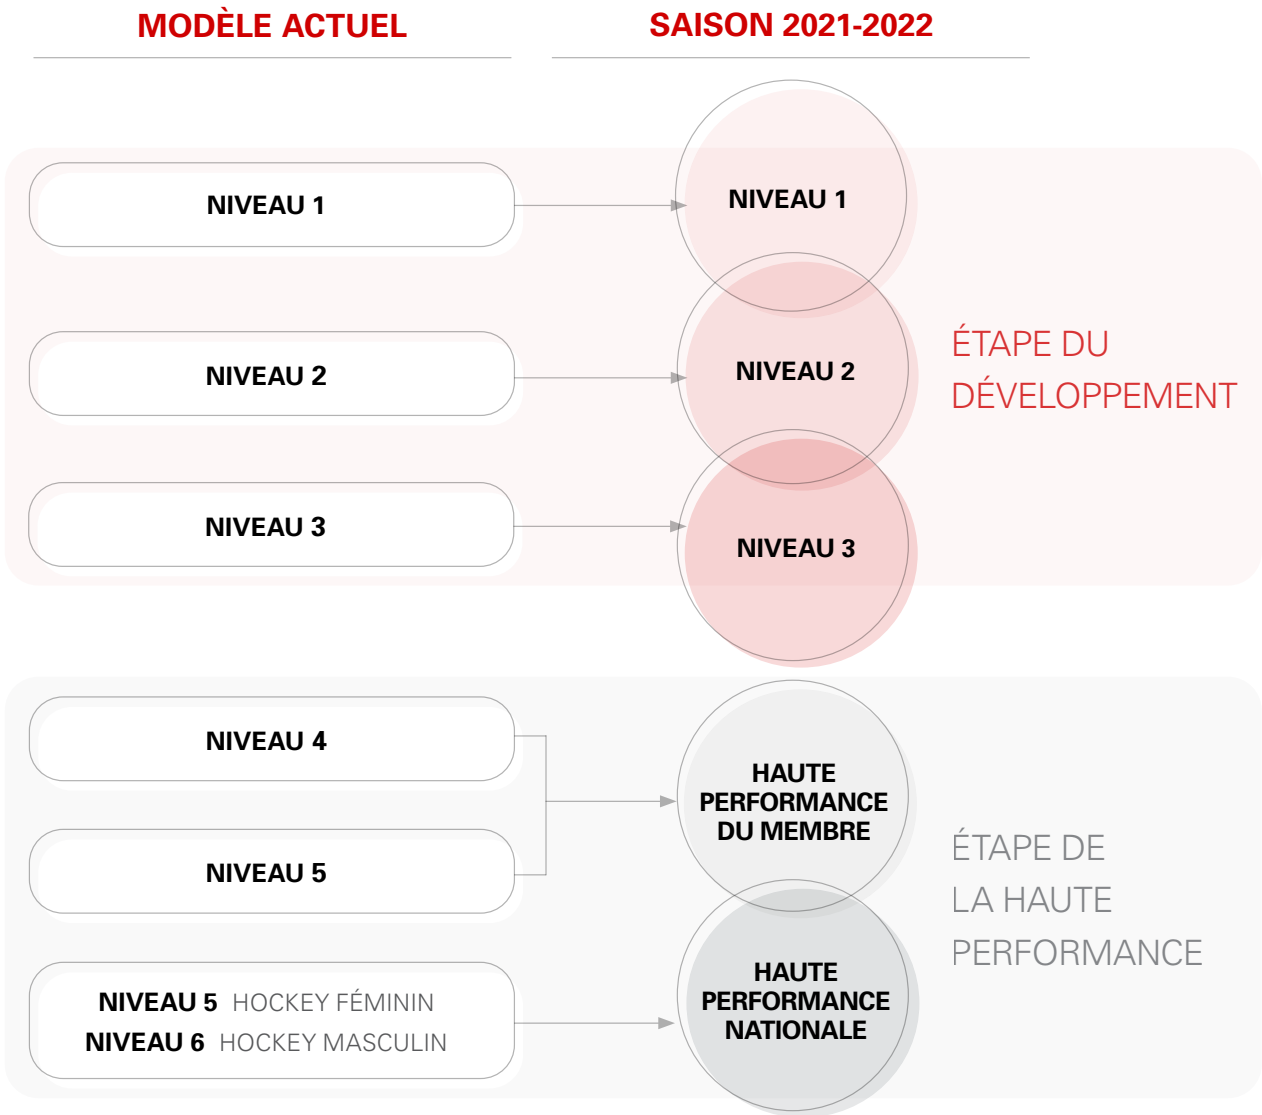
MODÈLE ACTUEL

SAISON 2021-2022

NIVEAU 1

NIVEAU 1

NIVEAU 2

NIVEAU 2

ÉTAPE DU DÉVELOPPEMENT

NIVEAU 3

NIVEAU 3

NIVEAU 4

HAUTE PERFORMANCE DU MEMBRE

NIVEAU 5

ÉTAPE DE LA HAUTE PERFORMANCE

NIVEAU 5 HOCKEY FÉMININ
NIVEAU 6 HOCKEY MASCULIN

HAUTE PERFORMANCE NATIONALE